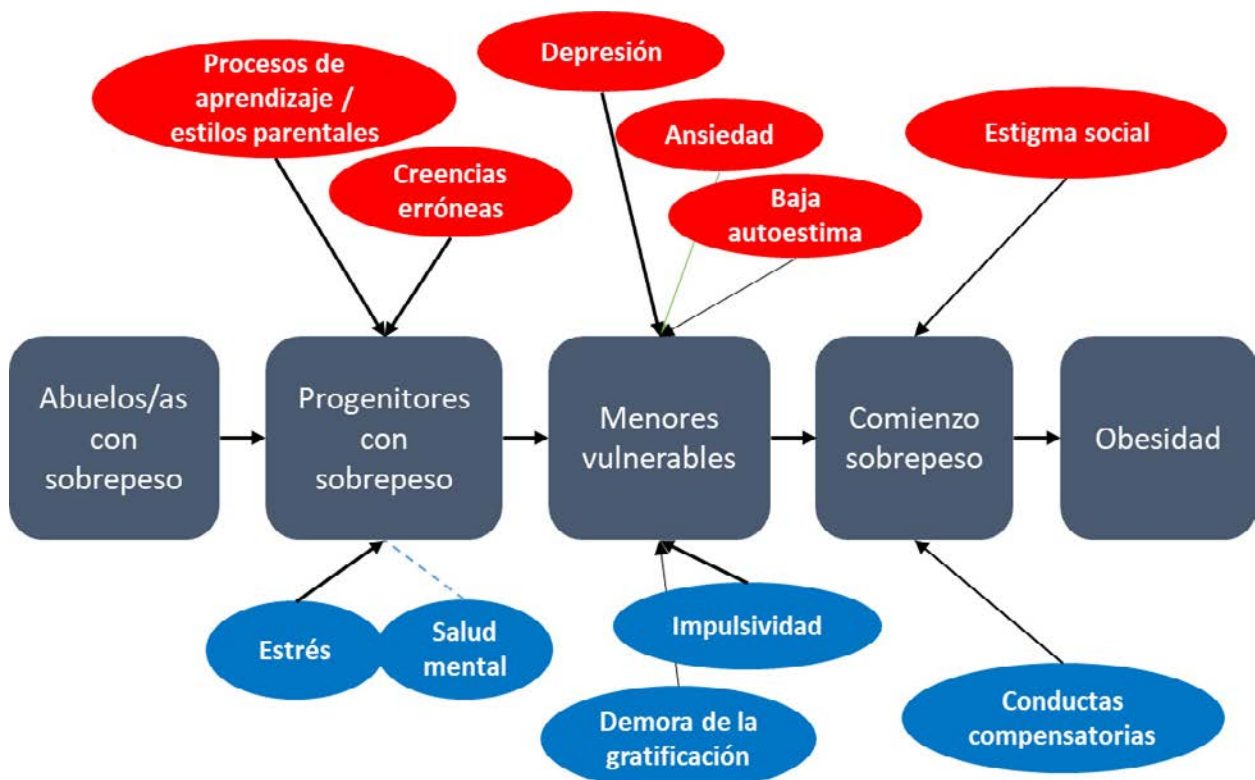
Procesos de aprendizaje / estilos parentales

Creencias erróneas

Depresión

Ansiedad

Baja autoestima

Estigma social

Abuelos/as con sobrepeso

Progenitores con sobrepeso

Menores vulnerables

Comienzo sobrepeso

Obesidad

Estrés

Salud mental

Impulsividad

Demora de la gratificación

Conductas compensatorias